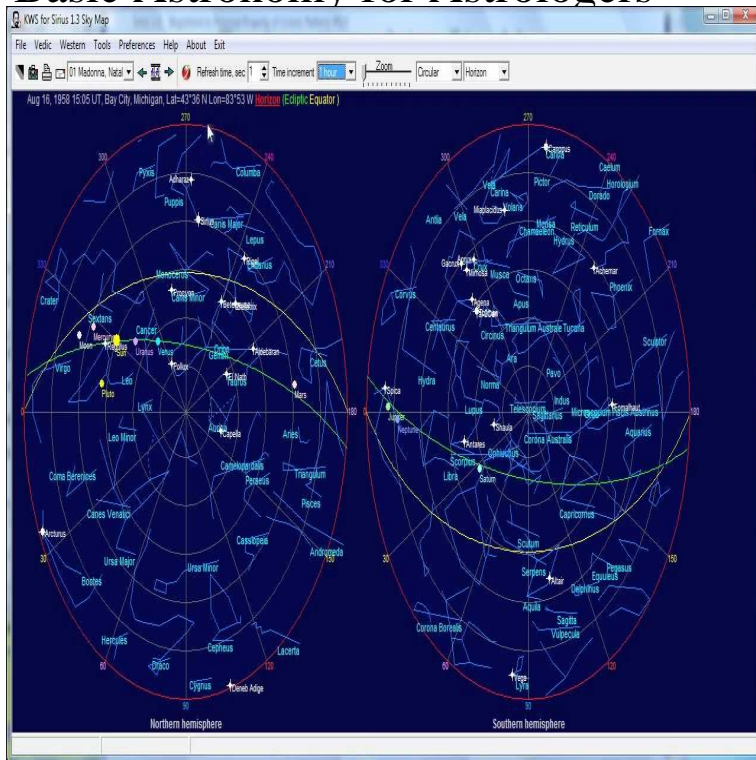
Basic Astronomy for Astrologers

KWS for Sirius 1.3 Sky Map

File Vedic Western Tools Preferences Help About Exit

01 Madonna, Natal Refresh time, sec 1 Time increment 1 hour Zoom Circular Horizon

Aug 16, 1958 15:05 UT, Bay City, Michigan, Lat=43°36 N Lon=83°53 W Horizon (Ecliptic Equator)

270 300 240 330 210 0 180 30 150 60 120 90

Pyxis Adhara Columba Puppis Sirius Canis Major Lepus Rigel Eridanus Monoceros Procyon Canis Minor Betelgeuse Bellatrix Crater Sextans Mercury Regulus Sun Cancer Uranus Venus Orion Gemini Aldebaran Cetus Moon Virgo Leo Pollux El Nath Taurus Mars Pluto Lynx Leo Minor Auriga Capella Aries Camelopardalis Perseus Triangulum Coma Berenices Pisces Canes Venatici Cassiopeia Andromeda Arcturus Ursa Major Ursa Minor Bootes Hercules Draco Cepheus Lacerta Cygnus Deneb Adige

Northern hemisphere

Canopus Carina Caelum Horologium Pictor Vela Carina Volans Dorado Miaplacidus Reticulum Antlia Vela Chamaeleon Mensa Hydrus Fornax Gacrux Mimosa Musca Achernar Octans Phoenix Corvus Hadar Rigil Kent Apus Centaurus Triangulum Australe Tucana Circinus Sculptor Ara Pavo Spica Hydra Norma Indus Jupiter Neptune Lupus Telescopium Microscopium Fomalhaut Piscis Austrinus Shaula Sagittarius Antares Corona Australis Aquarius Scorpius Ophiuchus Libra Saturn Capricornus Scutum Serpens Altair Equuleus Pegasus Delphinus Aquila Corona Borealis Sagitta Vulpecula Vega Lyra

Southern hemisphere